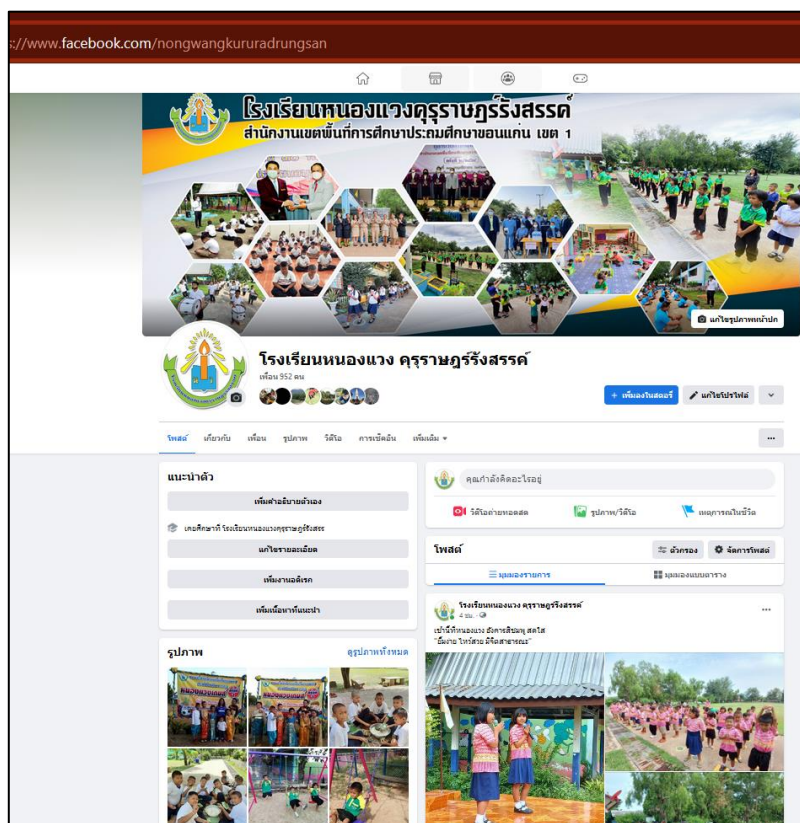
s://www.facebook.com/nongwangkururadrungsan

โรงเรียนหนองแวงคุรุราษฎร์รังสรรค์
สำนักงานเขตพื้นที่การศึกษาประถมศึกษาขอนแก่น เขต 1

แก้ไขรูปภาพหน้าปก

โรงเรียนหนองแวง คุรุราษฎร์รังสรรค์
เพื่อน 952 คน

+ เพิ่มลงในสตอรี่
แก้ไขโปรไฟล์

โพสต์ เกี่ยวกับ เพื่อน รูปภาพ วิดีโอ การเช็คอิน เพิ่มเติม ▾

แนะนำตัว
เพิ่มคำอธิบายตัวเอง
เคยศึกษาที่ โรงเรียนหนองแวงคุรุราษฎร์รังสรร
แก้ไขรายละเอียด
เพิ่มงานอดิเรก
เพิ่มเนื้อหาที่แนะนำ

รูปภาพ
ดูรูปภาพทั้งหมด

คุณกำลังคิดอะไรอยู่
วิดีโอถ่ายทอดสด
รูปภาพ/วิดีโอ
เหตุการณ์ในชีวิต

โพสต์
ตัวกรอง
จัดการโพสต์
มุมมองรายการ
มุมมองแบบตาราง

โรงเรียนหนองแวง คุรุราษฎร์รังสรรค์
2 ชม.
เช้านี้ที่หนองแวง ฮังการสินชุ สดใส
"ยิ้มง่าย ไหว้สวย มีจิตสาธารณะ"